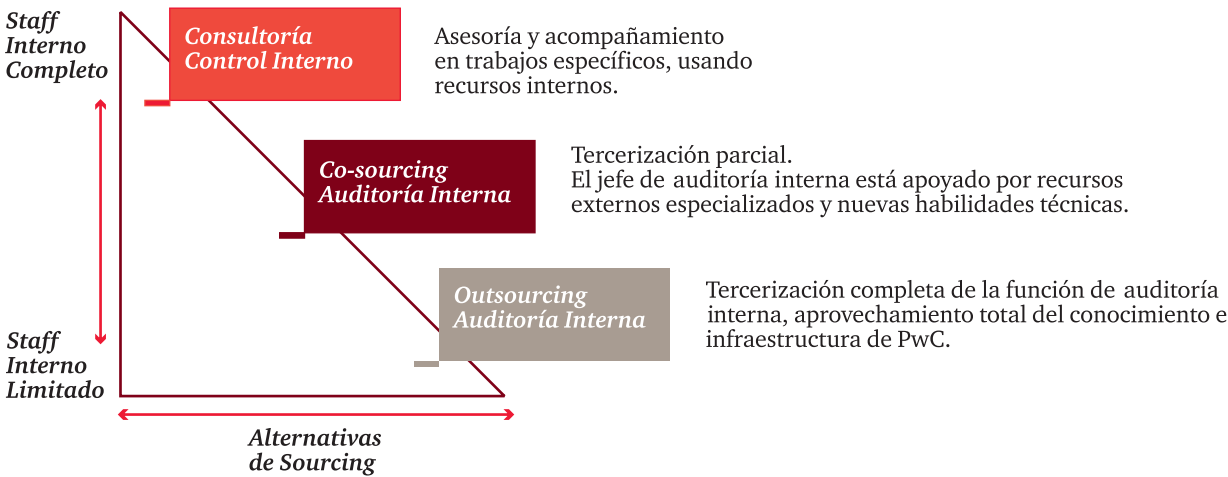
Staff Interno Completo

Consultoría Control Interno

Asesoría y acompañamiento en trabajos específicos, usando recursos internos.

Co-sourcing Auditoría Interna

Tercerización parcial. El jefe de auditoría interna está apoyado por recursos externos especializados y nuevas habilidades técnicas.

Outsourcing Auditoría Interna

Tercerización completa de la función de auditoría interna, aprovechamiento total del conocimiento e infraestructura de PwC.

Staff Interno Limitado

Alternativas de Sourcing